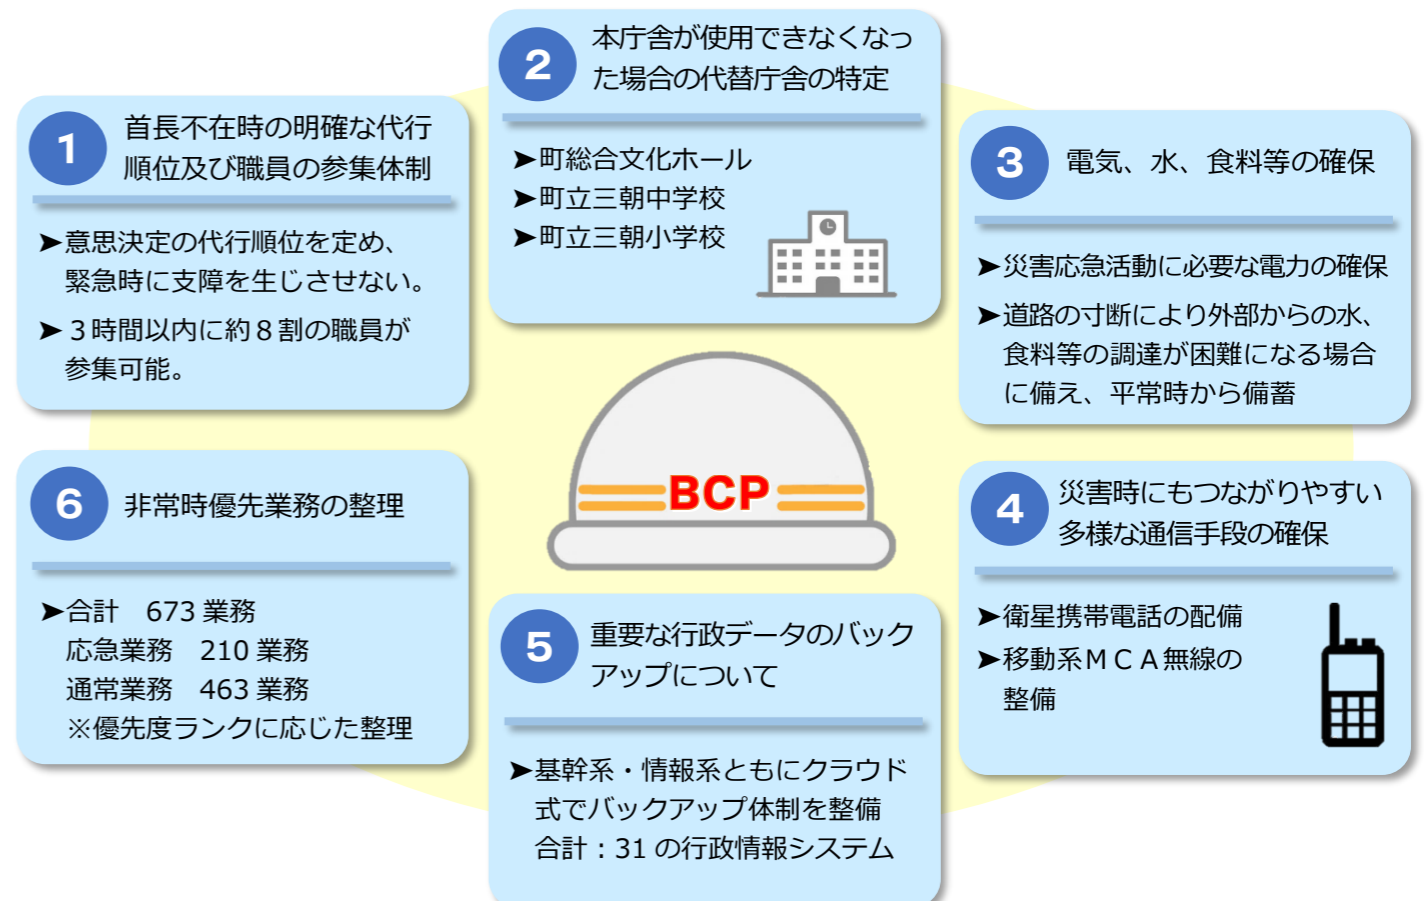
1
首長不在時の明確な代行順位及び職員の参集体制

➤意思決定の代行順位を定め、緊急時に支障を生じさせない。
➤３時間以内に約８割の職員が参集可能。

2
本庁舎が使用できなくなった場合の代替庁舎の特定

➤町総合文化ホール
➤町立三朝中学校
➤町立三朝小学校

3
電気、水、食料等の確保

➤災害応急活動に必要な電力の確保
➤道路の寸断により外部からの水、食料等の調達が困難になる場合に備え、平常時から備蓄

BCP

6
非常時優先業務の整理

➤合計　673 業務
応急業務　210 業務
通常業務　463 業務
※優先度ランクに応じた整理

5
重要な行政データのバックアップについて

➤基幹系・情報系ともにクラウド式でバックアップ体制を整備
合計：31 の行政情報システム

4
災害時にもつながりやすい多様な通信手段の確保

➤衛星携帯電話の配備
➤移動系ＭＣＡ無線の整備